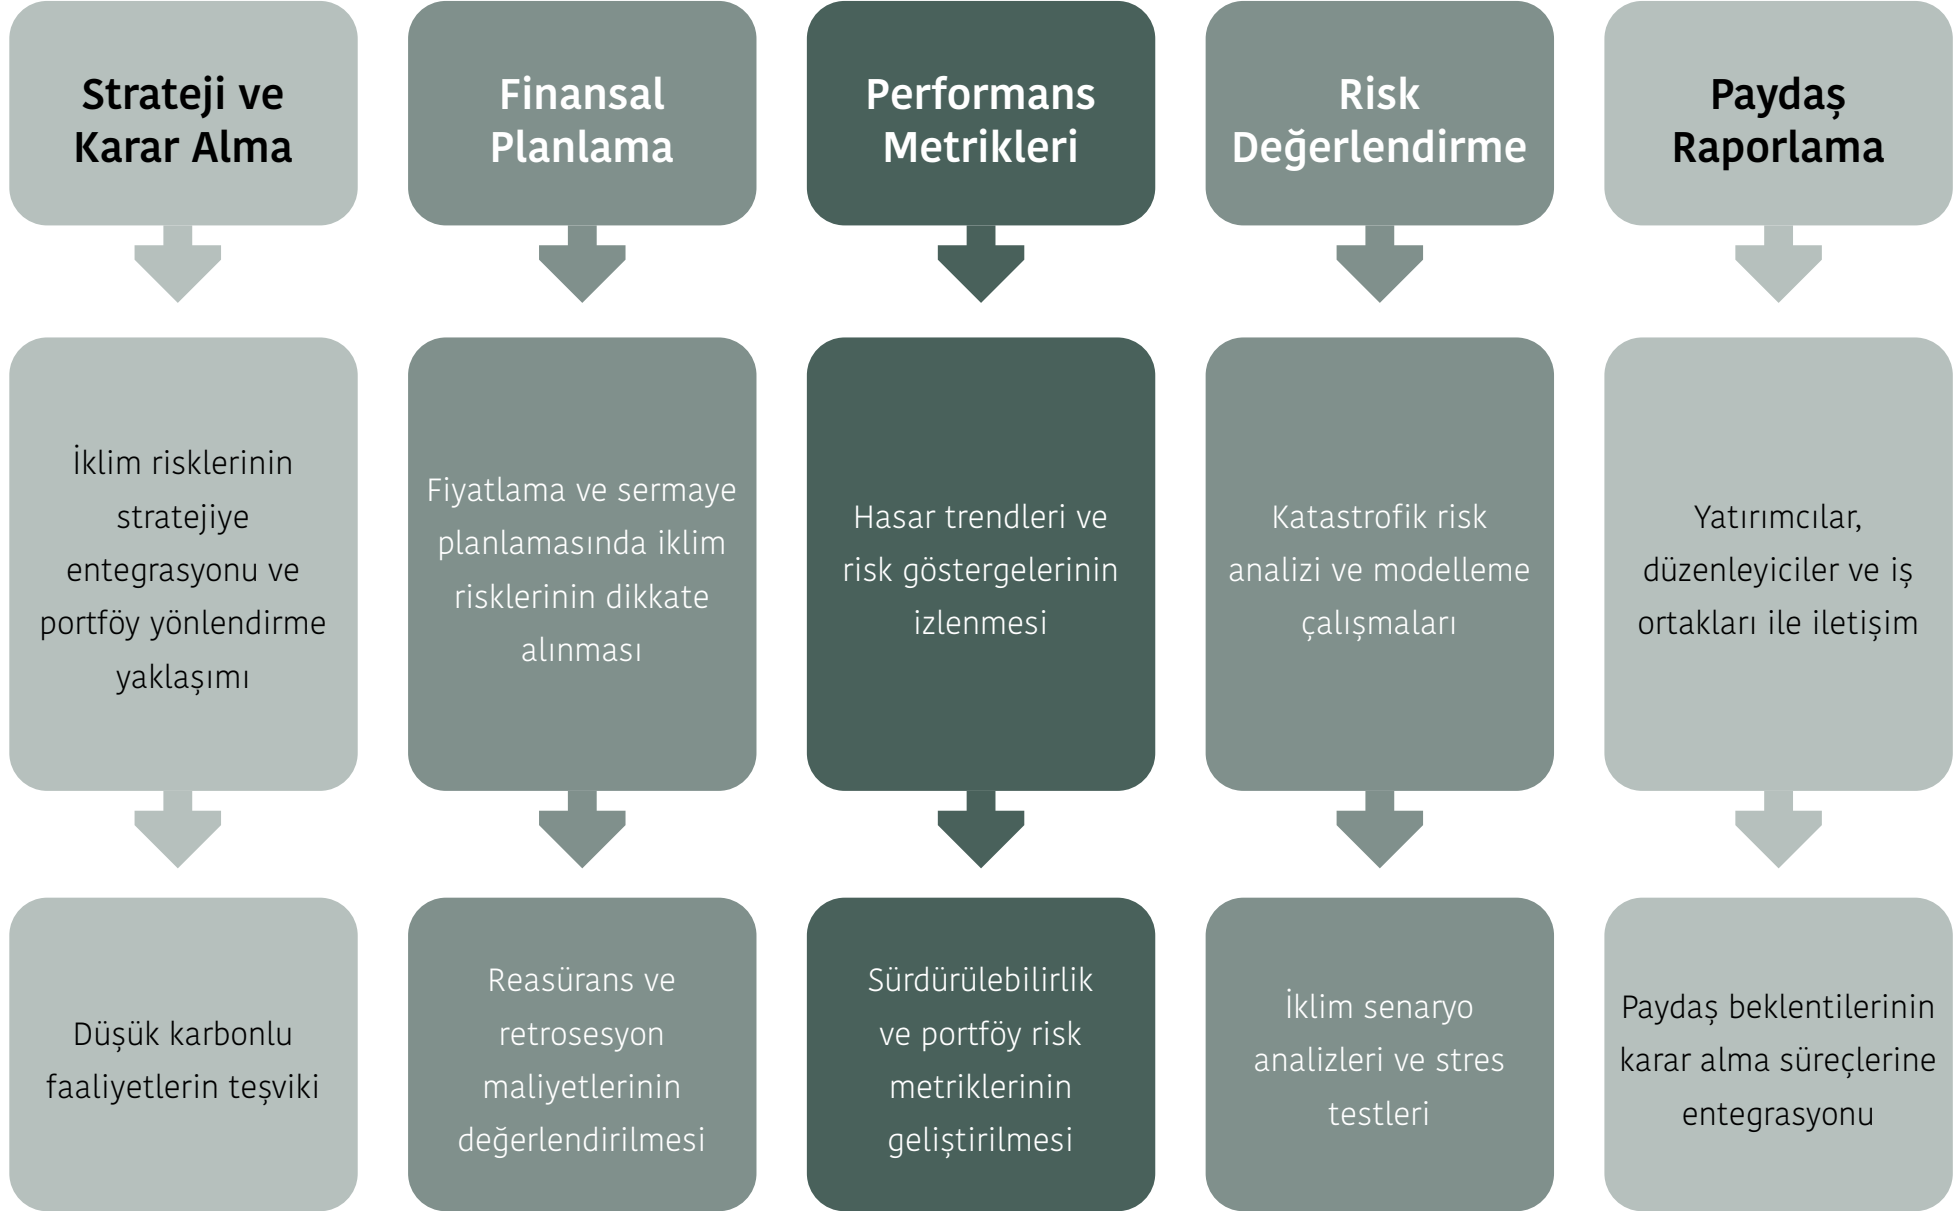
Strateji ve Karar Alma

İklim risklerinin stratejiye entegrasyonu ve portföy yönlendirme yaklaşımı

Düşük karbonlu faaliyetlerin teşviki

Finansal Planlama

Fiyatlama ve sermaye planlamasında iklim risklerinin dikkate alınması

Reasürans ve retrosesyon maliyetlerinin değerlendirilmesi

Performans Metrikleri

Hasar trendleri ve risk göstergelerinin izlenmesi

Sürdürülebilirlik ve portföy risk metriklerinin geliştirilmesi

Risk Değerlendirme

Katastrofik risk analizi ve modelleme çalışmaları

İklim senaryo analizleri ve stres testleri

Paydaş Raporlama

Yatırımcılar, düzenleyiciler ve iş ortakları ile iletişim

Paydaş beklentilerinin karar alma süreçlerine entegrasyonu